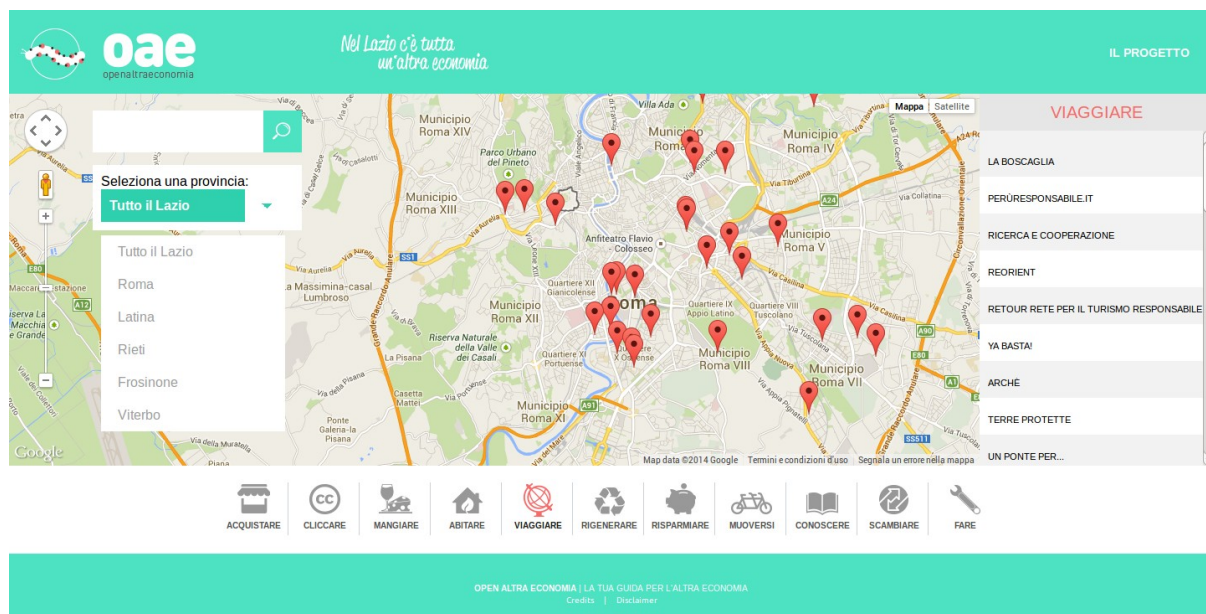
oae
openaltraeconomia

Nel Lazio c'è tutta un'altra economia

IL PROGETTO

Seleziona una provincia:
Tutto il Lazio

Tutto il Lazio
Roma
Latina
Rieti
Frosinone
Viterbo

Mappa Satellite

Villa Ada
Municipio Roma XIV
Parco Urbano del Pineto
Municipio Roma II
Municipio Roma IV
Municipio Roma XIII
Anfiteatro Flavio Colosseo
Municipio Roma V
Via Aurelia
Massimina-casal Lumbroso
Quartiere XII Gianicolense
Roma
Quartiere IX Appio Latino
Quartiere VIII Tuscolano
Municipio Roma XII
Riserva Naturale delle Valle dei Casali
Quartiere XI Portuense
Municipio Roma VIII
Municipio Roma VII
Municipio Roma XI
La Pisana
Ponte Galeria-la Pisana
Via Appia Nuova
Via Tuscolana
Via Casilina
Via Tiburtina
Villa Certosa
Maccarese
Macchia
Grande
Google
Map data ©2014 Google Termini e condizioni d'uso Segnala un errore nella mappa

VIAGGIARE
LA BOSCAGLIA
PERÙRESPONSABILE.IT
RICERCA E COOPERAZIONE
REORIENT
RETOUR RETE PER IL TURISMO RESPONSABILE
YA BASTA!
ARCHÈ
TERRE PROTETTE
UN PONTE PER...

ACQUISTARE
CLICCARE
MANGIARE
ABITARE
VIAGGIARE
RIGENERARE
RISPARMIARE
MUOVERSI
CONOSCERE
SCAMBIARE
FARE

OPEN ALTRA ECONOMIA | LA TUA GUIDA PER L'ALTRA ECONOMIA
Credits | Disclaimer